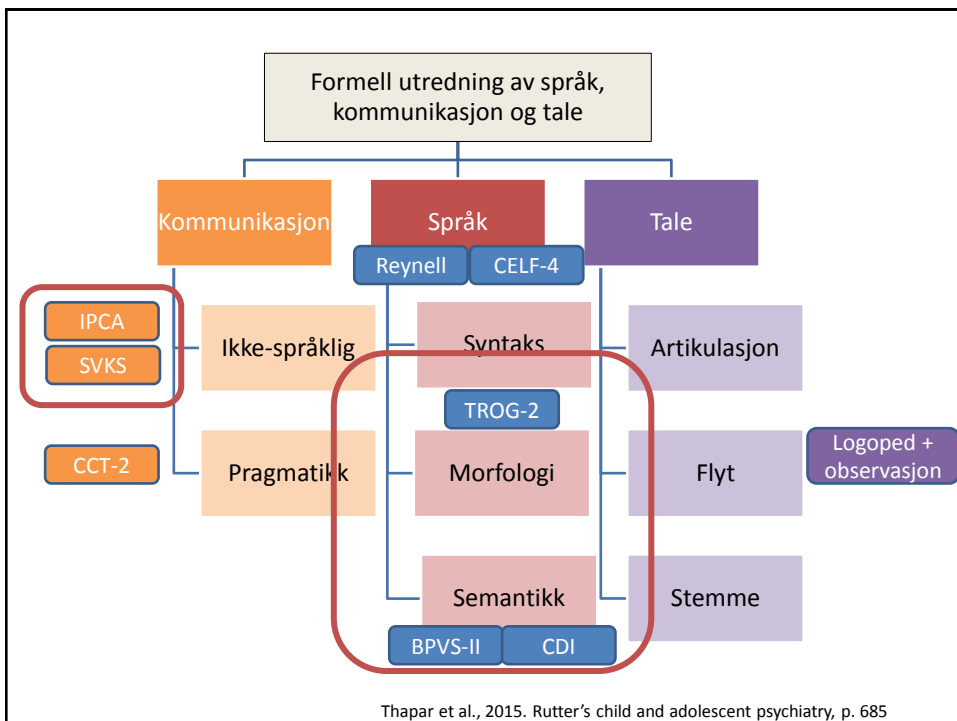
Formell utredning av språk, kommunikasjon og tale

Kommunikasjon

Språk

Tale

Reynell

CELF-4

IPCA

SVKS

Ikke-språklig

Syntaks

Artikulasjon

TROG-2

CCT-2

Pragmatikk

Morfologi

Flyt

Logoped + observasjon

Semantikk

Stemme

BPVS-II

CDI

Thapar et al., 2015. Rutter's child and adolescent psychiatry, p. 685